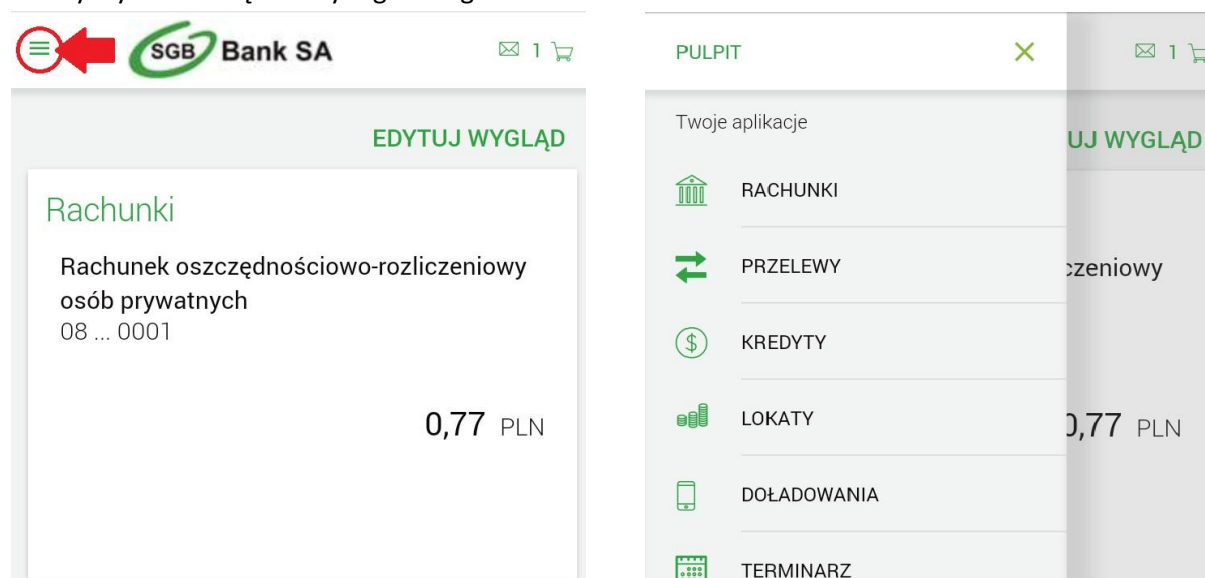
SGB Bank SA

1

EDYTUJ WYGLĄD

Rachunki

Rachunek oszczędnościowo-rozliczeniowy osób prywatnych
08 ... 0001

0,77 PLN

PULPIT

1

Twoje aplikacje

UJ WYGLĄD

RACHUNKI

PRZELEWY

czeniowy

KREDYTY

LOKATY

),77 PLN

DOŁADOWANIA

TERMINARZ